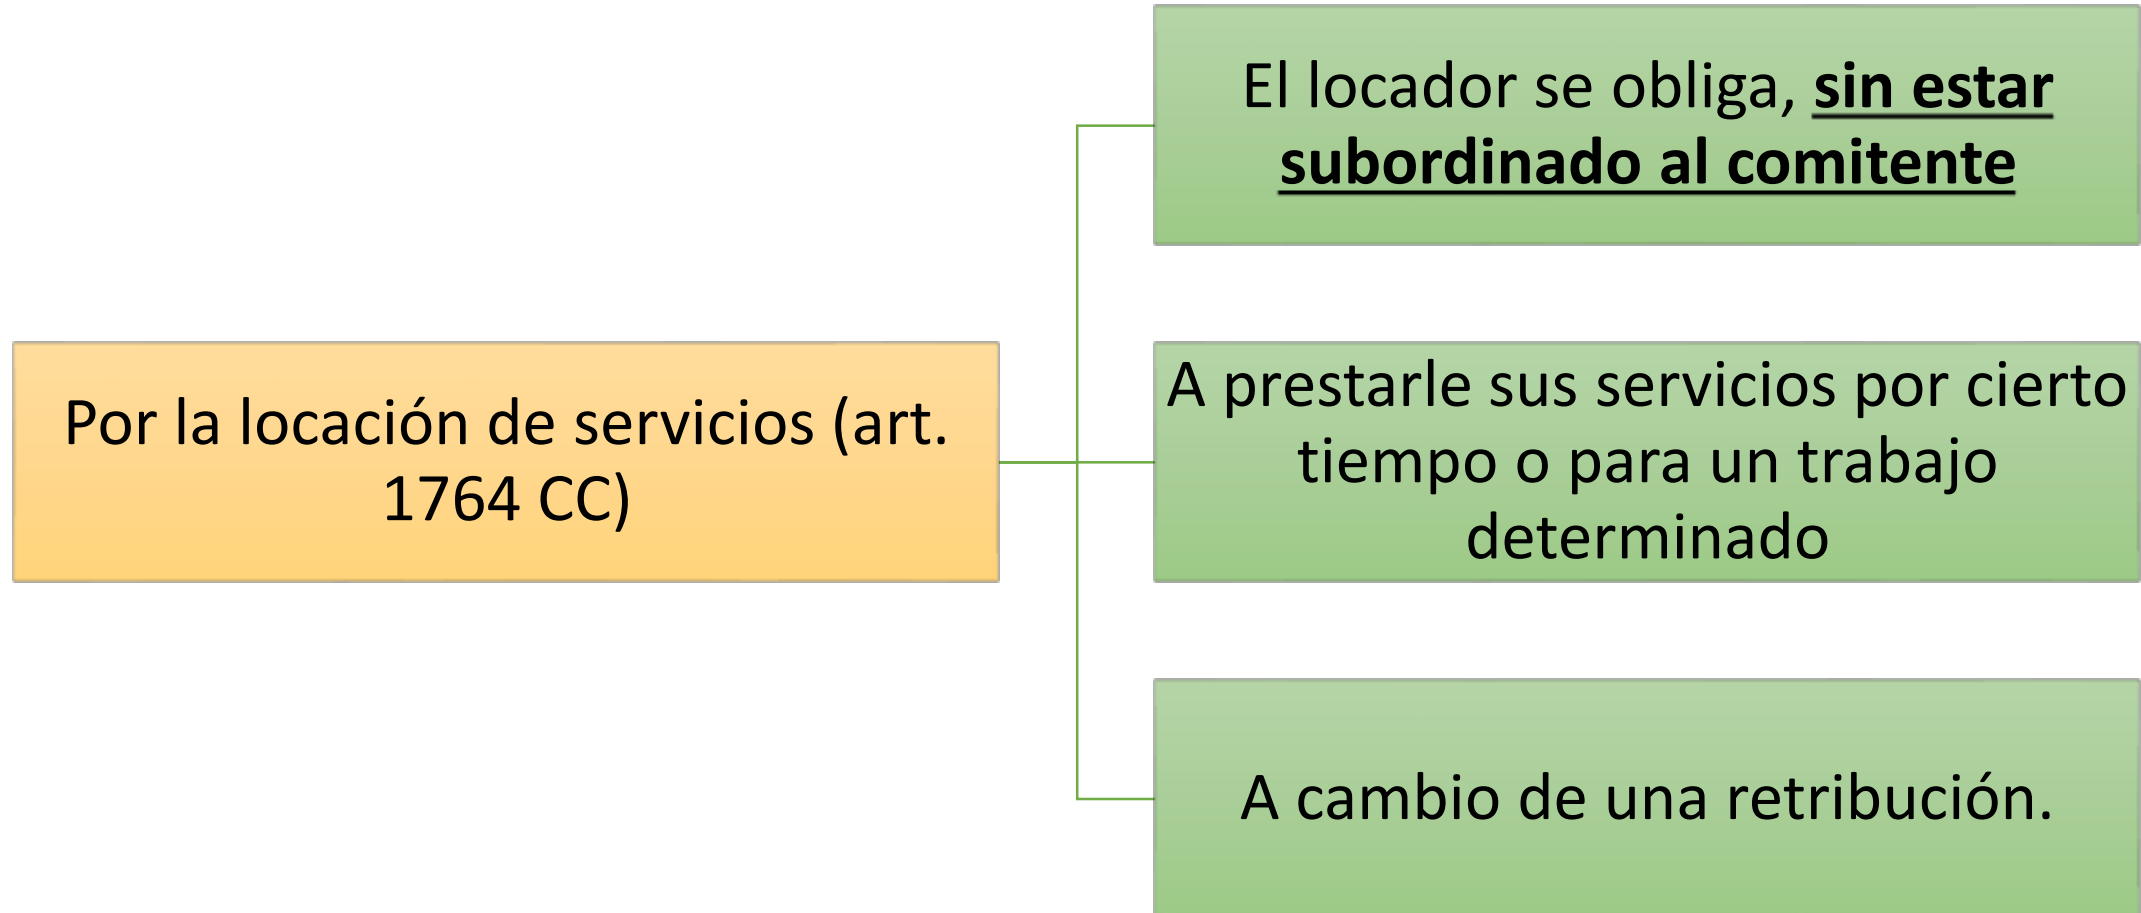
Por la locación de servicios (art. 1764 CC)

El locador se obliga, sin estar subordinado al comitente

A prestarle sus servicios por cierto tiempo o para un trabajo determinado

A cambio de una retribución.